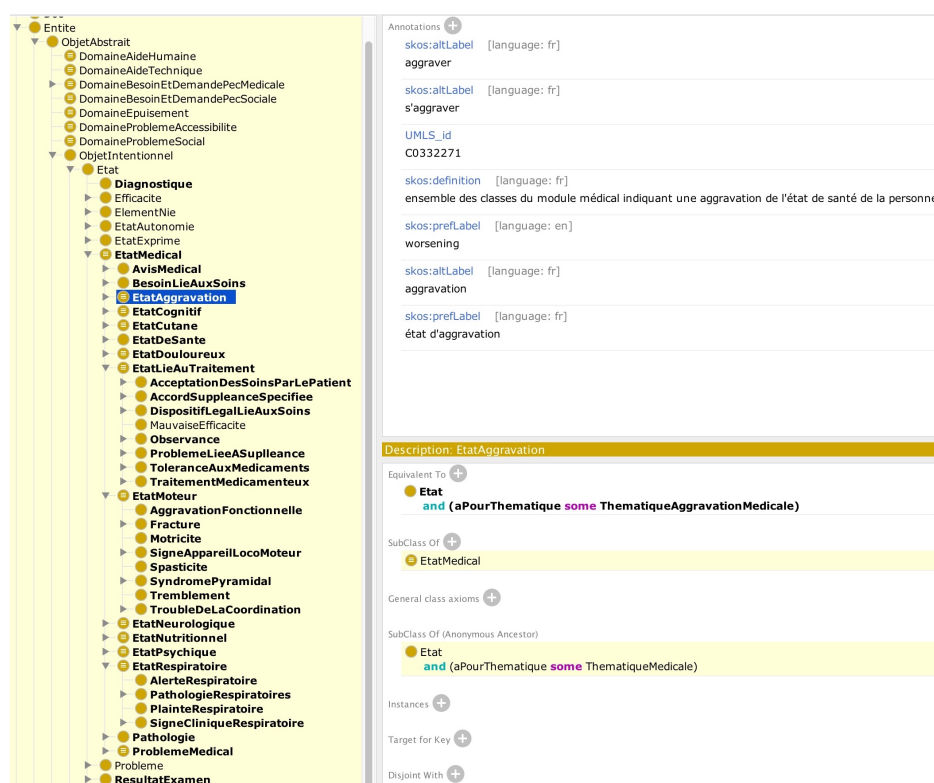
Entite
ObjetAbstrait
DomaineAideHumaine
DomaineAideTechnique
DomaineBesoinEtDemandePecMedicale
DomaineBesoinEtDemandePecSociale
DomaineEpuisement
DomaineProblemeAccessibilite
DomaineProblemeSocial
ObjetIntentionnel
Etat
Diagnostique
Efficacite
ElementNie
EtatAutonomie
EtatExprime
EtatMedical
AvisMedical
BesoinLieAuxSoins
EtatAggravation
EtatCognitif
EtatCutane
EtatDeSante
EtatDouloureux
EtatLieAuTraitement
AcceptationDesSoinsParLePatient
AccordSuppleanceSpecifiee
DispositifLegalLieAuxSoins
MauvaiseEfficacite
Observance
ProblemeLieeASuplleance
ToleranceAuxMedicaments
TraitementMedicamenteux
EtatMoteur
AggravationFonctionnelle
Fracture
Motricite
SigneAppareilLocoMoteur
Spasticite
SyndromePyramidal
Tremblement
TroubleDeLaCoordination
EtatNeurologique
EtatNutritionnel
EtatPsychique
EtatRespiratoire
AlerteRespiratoire
PathologieRespiratoires
PlainteRespiratoire
SigneCliniqueRespiratoire
Pathologie
ProblemeMedical
Probleme
ResultatExamen

Annotations
skos:altLabel [language: fr]
aggraver
skos:altLabel [language: fr]
s'aggraver
UMLS_id
C0332271
skos:definition [language: fr]
ensemble des classes du module médical indiquant une aggravation de l'état de santé de la personne
skos:prefLabel [language: en]
worsening
skos:altLabel [language: fr]
aggravation
skos:prefLabel [language: fr]
état d'aggravation

Description: EtatAggravation
Equivalent To
Etat
and (aPourThematique some ThematiqueAggravationMedicale)
SubClass Of
EtatMedical
General class axioms
SubClass Of (Anonymous Ancestor)
Etat
and (aPourThematique some ThematiqueMedicale)
Instances
Target for Key
Disjoint With